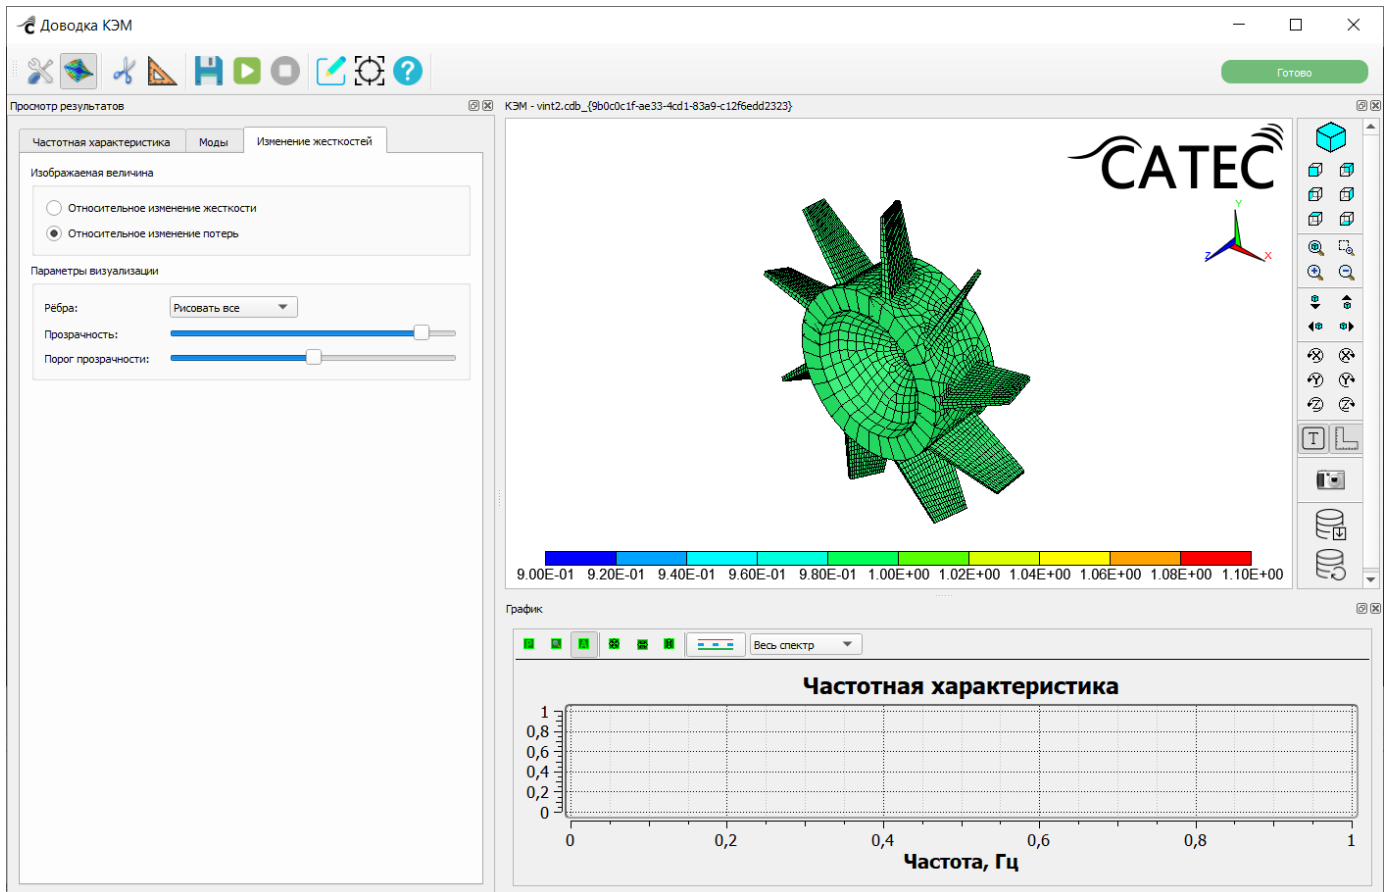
Доводка КЭМ

Готово

Просмотр результатов

Частотная характеристика | Моды | Изменение жесткостей

Изображаемая величина

Относительное изменение жесткости

Относительное изменение потерь

Параметры визуализации

Рёбра: Рисовать все

Прозрачность:

Порог прозрачности:

КЭМ - vint2.cdb_{9b0c0c1f-ae33-4cd1-83a9-c12f6edd2323}

CATEC

Y

Z

X

9.00E-01 9.20E-01 9.40E-01 9.60E-01 9.80E-01 1.00E+00 1.02E+00 1.04E+00 1.06E+00 1.08E+00 1.10E+00

График

Весь спектр

Частотная характеристика

1
0,8
0,6
0,4
0,2
0

0 0,2 0,4 0,6 0,8 1

Частота, Гц